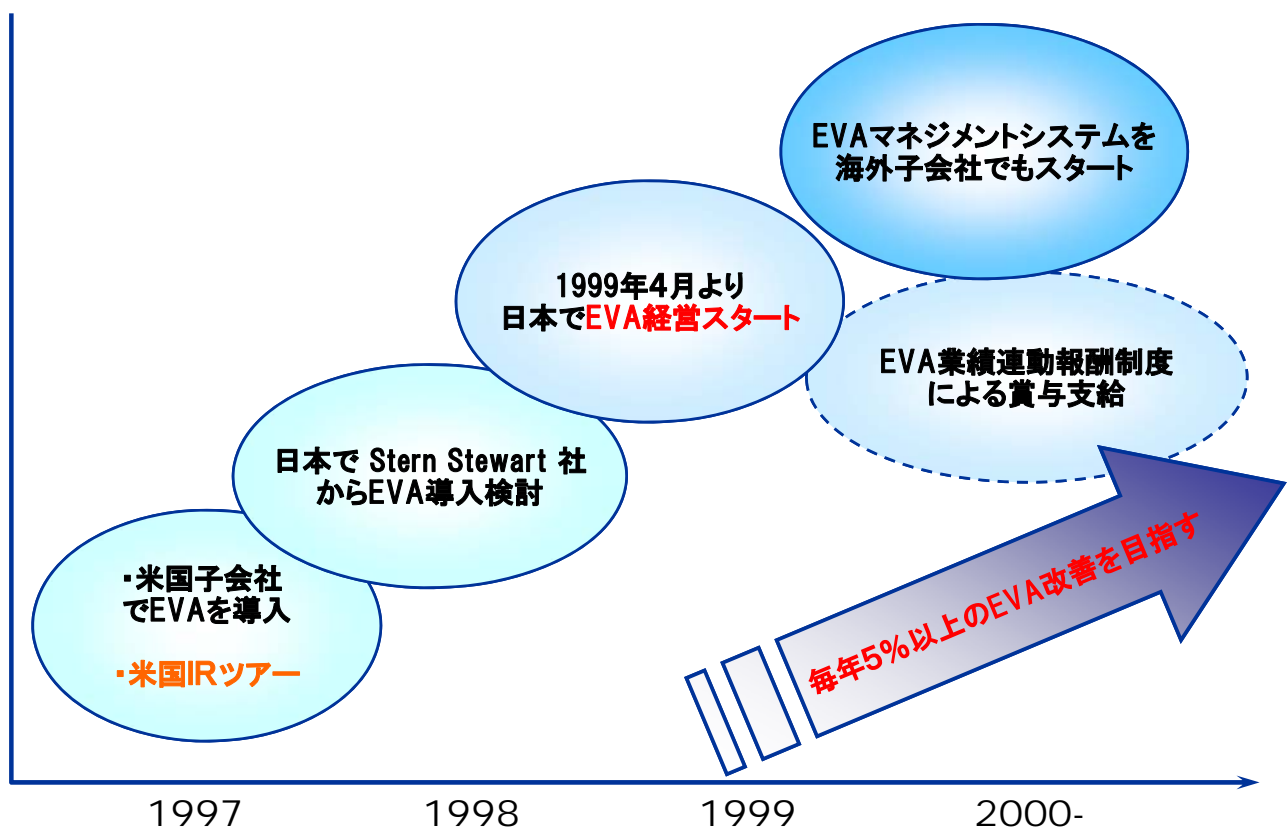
EVAマネジメントシステムを海外子会社でもスタート

1999年4月より
日本でEVA経営スタート

EVA業績連動報酬制度による賞与支給

日本で Stern Stewart 社からEVA導入検討

・米国子会社でEVAを導入

・米国IRツアー

毎年5%以上のEVA改善を目指す

1997

1998

1999

2000-